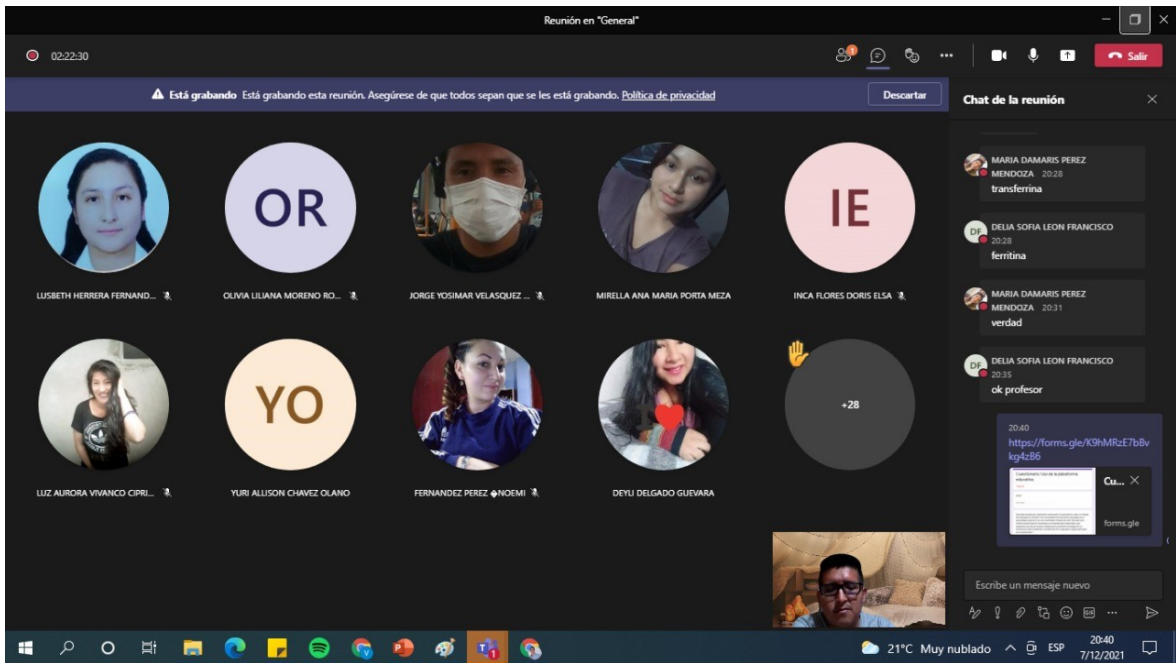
Reunión en "General"

02:22:30

Salir

Está grabando Está grabando esta reunión. Asegúrese de que todos sepan que se les está grabando. Política de privacidad

Descartar

Chat de la reunión

OR

IE

LUSBETH HERRERA FERNAND...

OLIVIA LILIANA MORENO RO...

JORGE YOSIMAR VELASQUEZ ...

MIRELLA ANA MARIA PORTA MEZA

INCA FLORES DORIS ELSA

YO

+28

LUZ AURORA VIVANCO CIPRI...

YURI ALLISON CHAVEZ OLANO

FERNANDEZ PEREZ ◆NOEMI

DEYLI DELGADO GUEVARA

MARIA DAMARIS PEREZ MENDOZA 20:28
transferrina

DF DELIA SOFIA LEON FRANCISCO 20:28
ferritina

MARIA DAMARIS PEREZ MENDOZA 20:31
verdad

DF DELIA SOFIA LEON FRANCISCO 20:35
ok profesor

20:40
https://forms.gle/K9hMRzE7bBvkg4zB6

Cu...

forms.gle

Escribe un mensaje nuevo

21°C Muy nublado ESP 20:40 7/12/2021